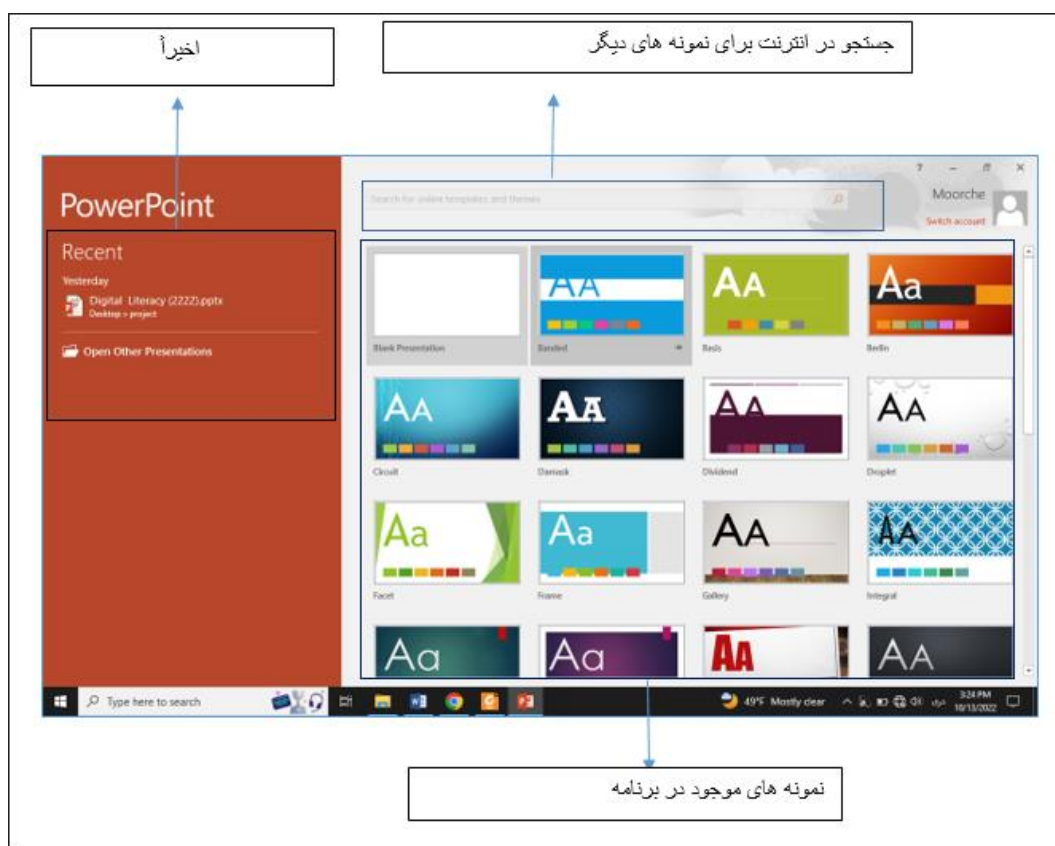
اخیراً

جستجو در انترنت برای نمونه های دیگر

PowerPoint

Recent

Yesterday

Digital Literacy (2222).pptx
Desktop » project

Open Other Presentations

Search for online templates and themes

? – ☐ ×

Moorche
Switch account

AA

AA

Aa

Blank Presentation

Banded

Basis

Berlin

AA

AA

AA

AA

Circuit

Damask

Dividend

Droplet

Aa

Aa

AA

AA

Facet

Frame

Gallery

Integral

Aa

Aa

AA

AA

Type here to search

49°F Mostly clear

3:24 PM
10/13/2022

نمونه های موجود در برنامه